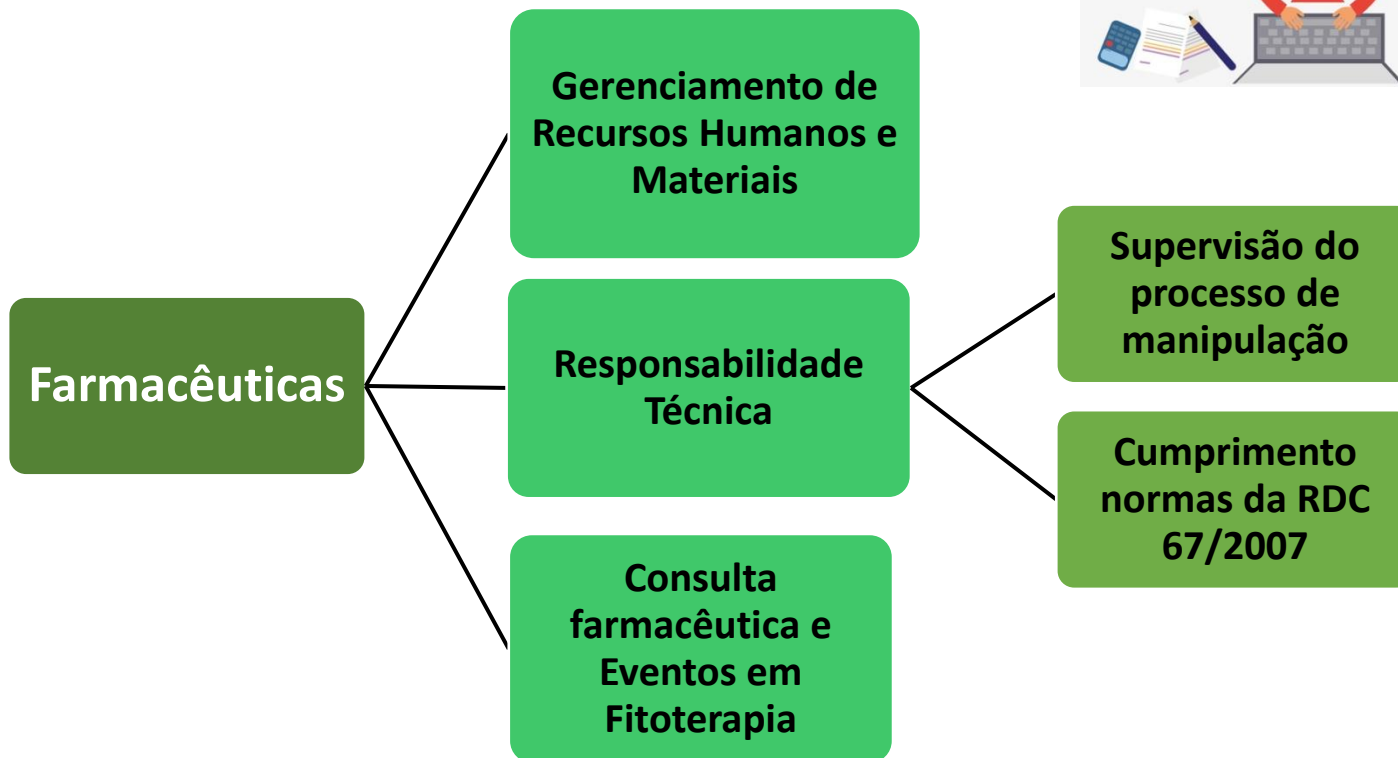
Farmacêuticas

Gerenciamento de Recursos Humanos e Materiais

Responsabilidade Técnica

Consulta farmacêutica e Eventos em Fitoterapia

Supervisão do processo de manipulação

Cumprimento normas da RDC 67/2007